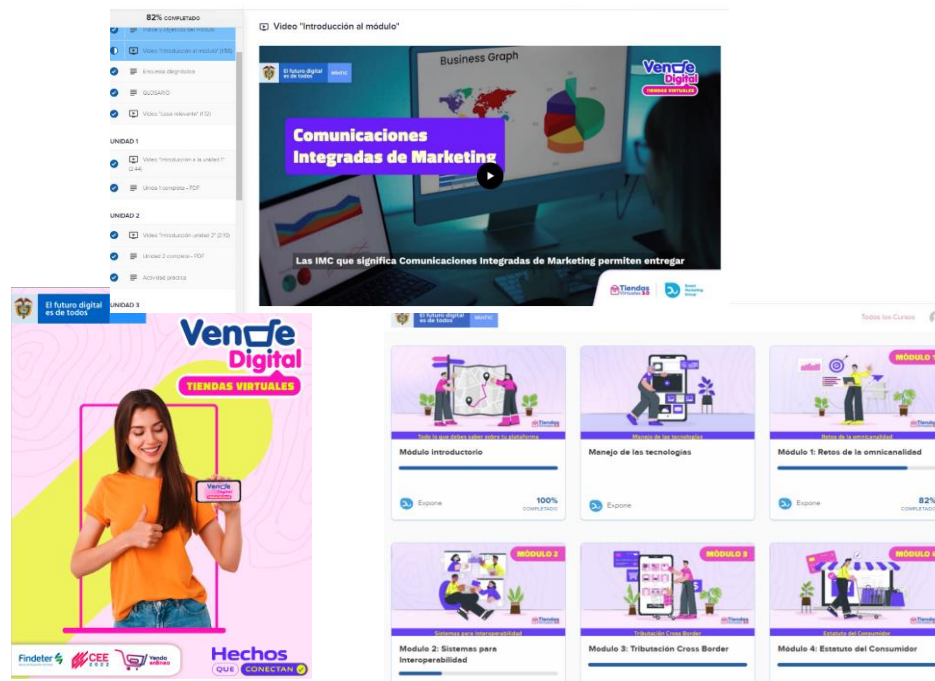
82% COMPLETADO

Indice y objetivos del módulo

Video "Introducción al módulo" (1:58)

Encuesta diagnóstica

GLOSARIO

Video "Lo más relevante" (1:12)

UNIDAD 1

Video "Introducción a la unidad 1" (2:44)

Unidad 1 completa – PDF

UNIDAD 2

Video "Introducción unidad 2" (2:10)

Unidad 2 completa – PDF

Actividad práctica

UNIDAD 3

Video "Introducción al módulo"

El futuro digital es de todos MinTIC

Business Graph

Vende Digital TIENDAS VIRTUALES

Comunicaciones Integradas de Marketing

Las IMC que significa Comunicaciones Integradas de Marketing permiten entregar

Tiendas Virtuales

El futuro digital es de todos

Vende Digital TIENDAS VIRTUALES

Vende Digital

Findeter CEE 2022 Tienda Virtual

Hechos QUE CONECTAN

El futuro digital es de todos MinTIC

Todos los Cursos

Todo lo que debes saber sobre tu plataforma

Módulo introductorio

Expone

100% COMPLETADO

Manejo de las tecnologías

Manejo de las tecnologías

Expone

MÓDULO 1

Retos de la omnicanalidad

Módulo 1: Retos de la omnicanalidad

Expone

82% COMPLETADO

MÓDULO 2

Sistemas para Interoperabilidad

Modulo 2: Sistemas para Interoperabilidad

MÓDULO 3

Tributación Cross Border

Modulo 3: Tributación Cross Border

MÓDULO 4

Estatuto del Consumidor

Módulo 4: Estatuto del Consumidor